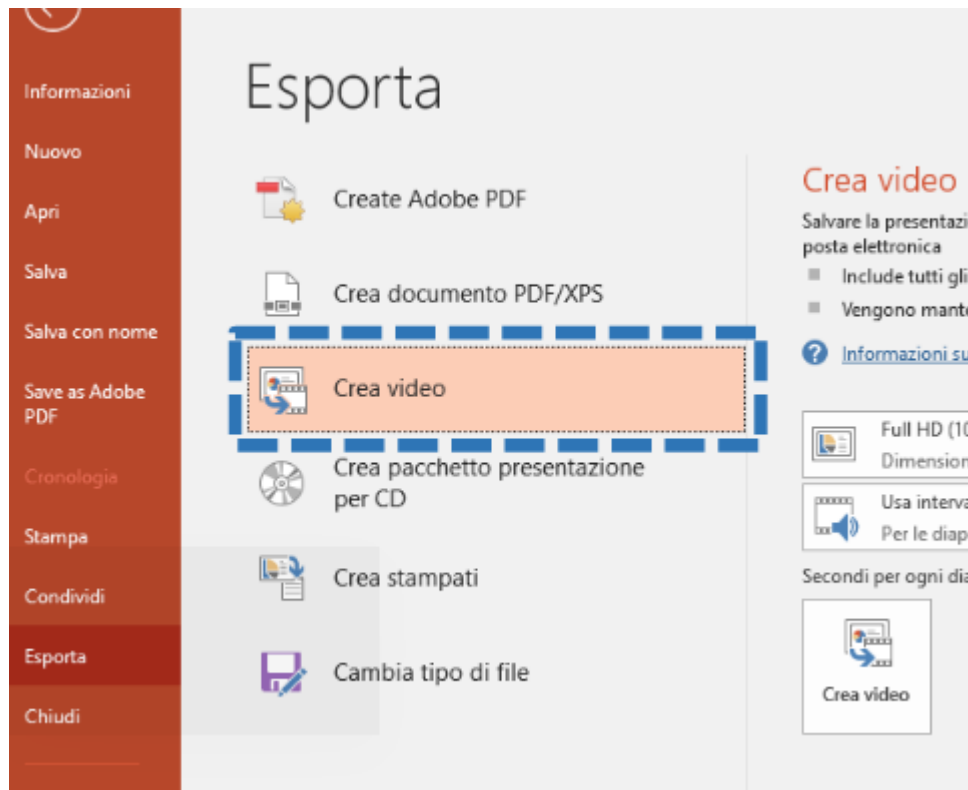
Informazioni
Nuovo
Apri
Salva
Salva con nome
Save as Adobe PDF
Cronologia
Stampa
Condividi
Esporta
Chiudi

Esporta

Create Adobe PDF

Crea documento PDF/XPS

Crea video

Crea pacchetto presentazione per CD

Crea stampati

Cambia tipo di file

Crea video
Salvare la presentazi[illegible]
posta elettronica
Include tutti gli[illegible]
Vengono mant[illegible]
Informazioni su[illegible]

Full HD (1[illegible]
Dimension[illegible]

Usa interv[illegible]
Per le diap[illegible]

Secondi per ogni dia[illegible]

Crea video